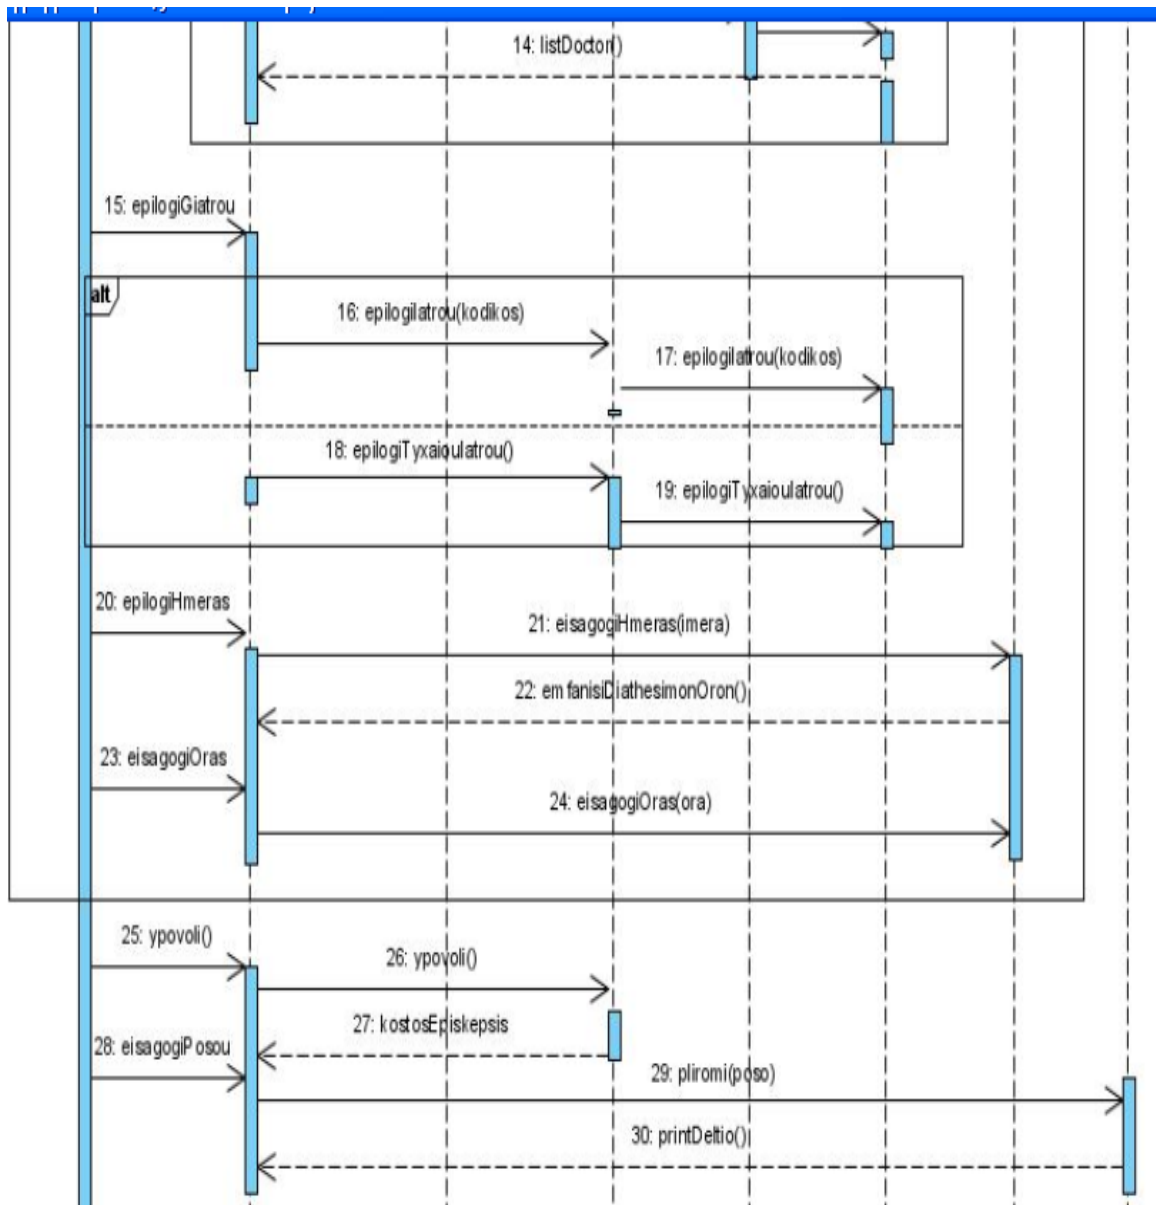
14: listDoctor()

15: epilogiGiatrou

alt

16: epilogiIatrou(kodikos)

17: epilogiIatrou(kodikos)

18: epilogiTyxaiouIatrou()

19: epilogiTyxaiouIatrou()

20: epilogiHmeras

21: eisagogiHmeras(imera)

22: emfanisiDiathesimonOron()

23: eisagogiOras

24: eisagogiOras(ora)

25: ypovoli()

26: ypovoli()

27: kostosEpiskepsis

28: eisagogiPosou

29: pliromi(poso)

30: printDeltio()